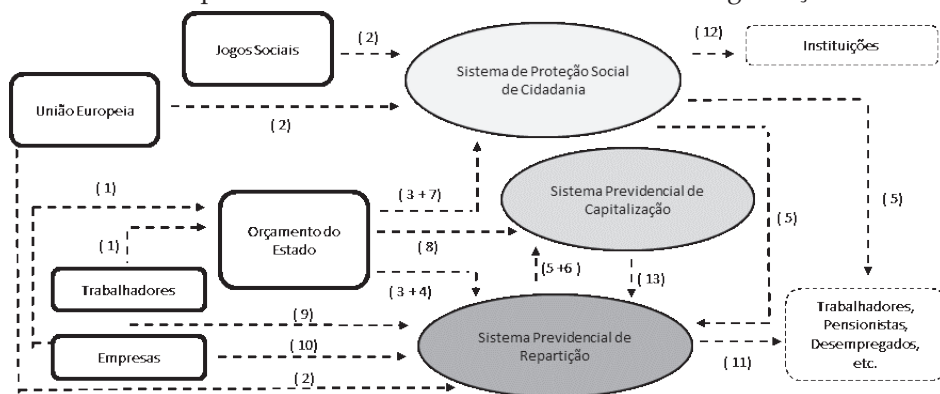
Jogos Sociais

(2)

Sistema de Proteção Social de Cidadania

(12)

Instituições

União Europeia

(2)

(1)

Sistema Previdencial de Capitalização

(3 + 7)

(5)

(5)

(1)

Orçamento do Estado

(8)

Trabalhadores

(3 + 4)

(5 + 6)

(13)

(9)

Sistema Previdencial de Repartição

Trabalhadores, Pensionistas, Desempregados, etc.

Empresas

(10)

(11)

(2)